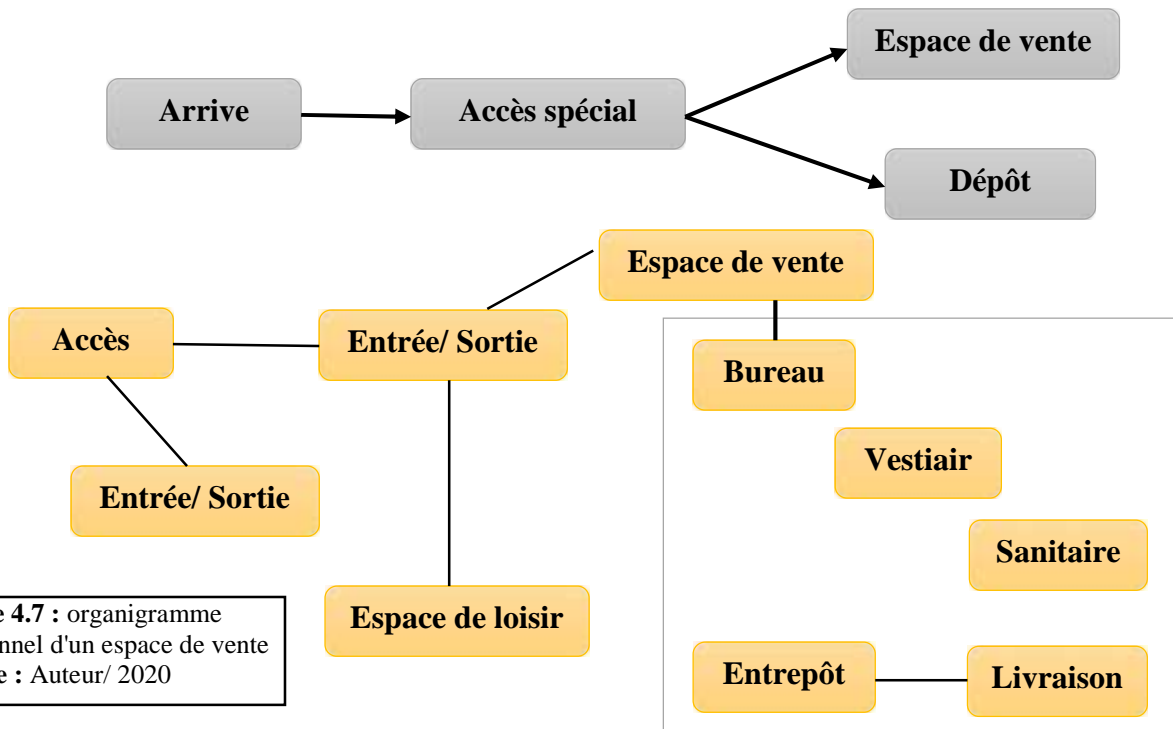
Arrive

Accès spécial

Espace de vente

Dépôt

Espace de vente

Accès

Entrée/ Sortie

Entrée/ Sortie

Espace de loisir

Bureau

Vestiair

Sanitaire

Entrepôt

Livraison

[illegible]e 4.7 : organigramme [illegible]nnel d'un espace de vente
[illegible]e : Auteur/ 2020